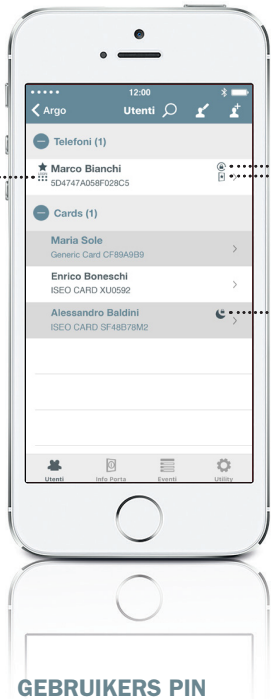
12:00

Argo Utenti

Telefoni (1)

Marco Bianchi
5D4747A058F028C5

Cards (1)

Maria Sole
Generic Card CF89A9B9

Enrico Boneschi
ISEO CARD XU0592

Alessandro Baldini
ISEO CARD SF48B78M2

Utenti Info Porta Eventi Utility

GEBRUIKERS PIN